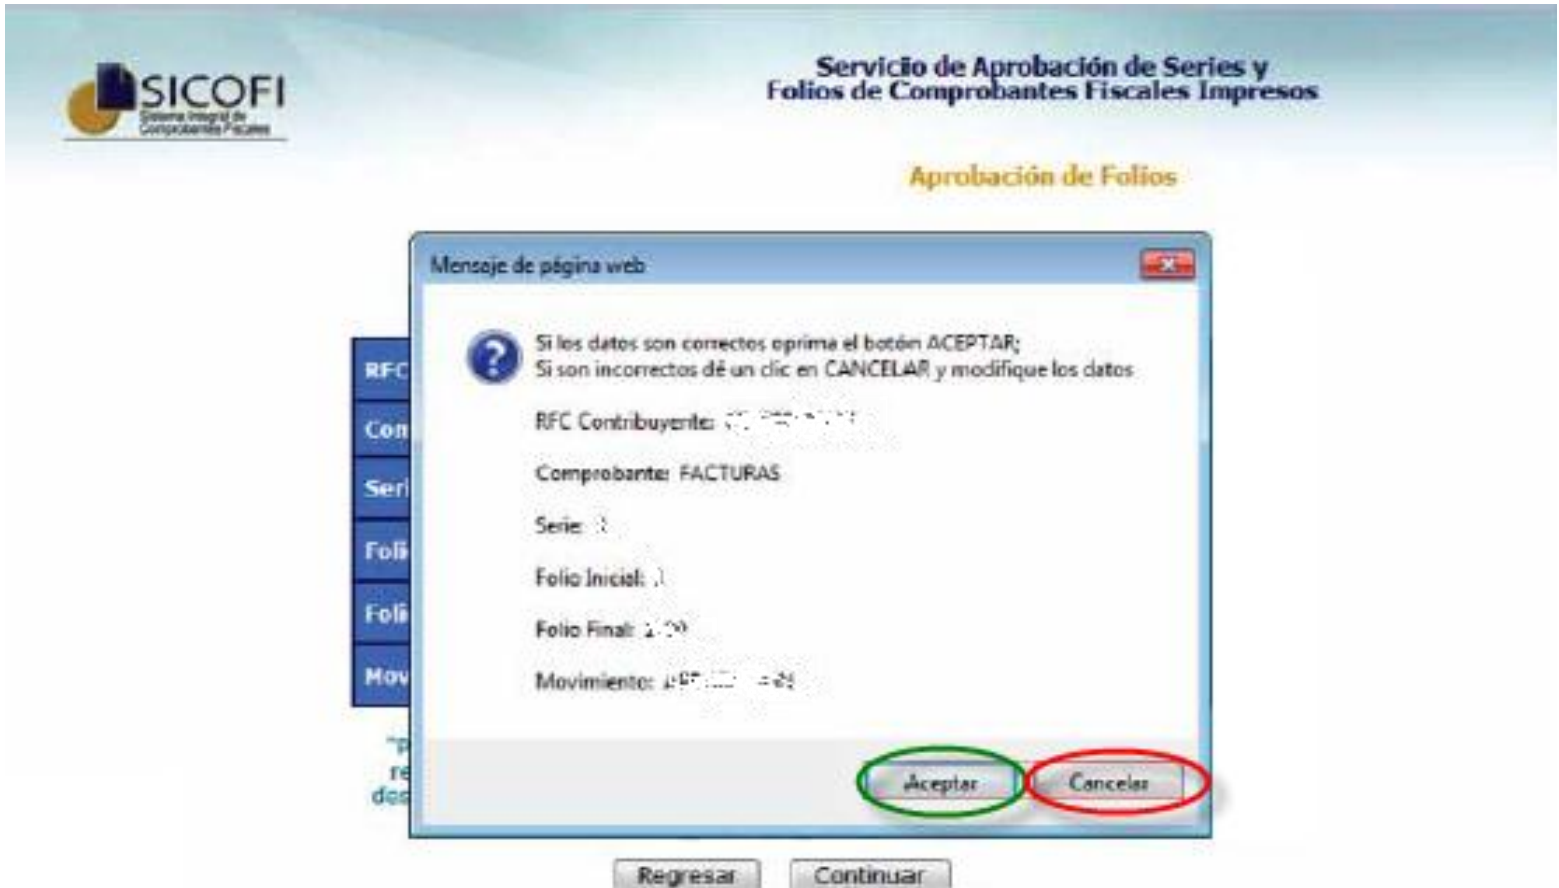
SICOFI
Sistema Integral de Comprobantes Fiscales

Servicio de Aprobación de Series y Folios de Comprobantes Fiscales Impresos

Aprobación de Folios

RFC
Con
Seri
Foli
Foli
Mov

"p
re
do

Mensaje de página web

Si los datos son correctos oprima el botón ACEPTAR;
Si son incorrectos dé un clic en CANCELAR y modifique los datos

RFC Contribuyente: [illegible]

Comprobante: FACTURAS

Serie: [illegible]

Folio Inicial: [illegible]

Folio Final: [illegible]

Movimiento: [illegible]

Aceptar Cancelar

Regresar Continuar